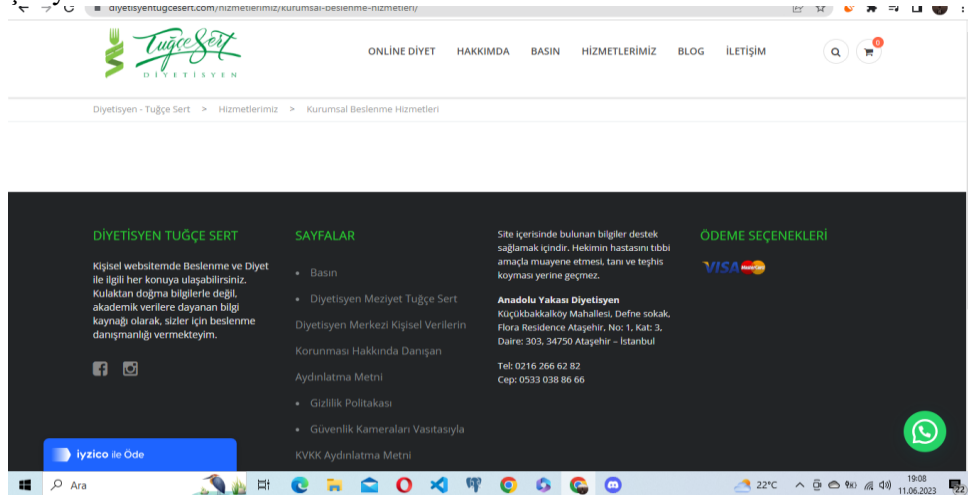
diyetisyentugcesert.com/hizmetlerimiz/kurumsal-beslenme-hizmetleri/

Tuğçe Sert
DİYETİSYEN

ONLİNE DİYET HAKKIMDA BASIN HİZMETLERİMİZ BLOG İLETİŞİM

0

Diyetisyen - Tuğçe Sert > Hizmetlerimiz > Kurumsal Beslenme Hizmetleri

DİYETİSYEN TUĞÇE SERT

Kişisel websitemde Beslenme ve Diyet ile ilgili her konuya ulaşabilirsiniz. Kulaktan doğma bilgilerle değil, akademik verilere dayanan bilgi kaynağı olarak, sizler için beslenme danışmanlığı vermekteyim.

SAYFALAR

• Basın

• Diyetisyen Meziyet Tuğçe Sert

Diyetisyen Merkezi Kişisel Verilerin Korunması Hakkında Danışan Aydınlatma Metni

• Gizlilik Politakası

• Güvenlik Kameraları Vasıtasıyla KVKK Aydınlatma Metni

Site içerisinde bulunan bilgiler destek sağlamak içindir. Hekimin hastasını tıbbi amaçla muayene etmesi, tanı ve teşhis koyması yerine geçmez.

Anadolu Yakası Diyetisyen
Küçükbakkalköy Mahallesi, Defne sokak, Flora Residence Ataşehir, No: 1, Kat: 3, Daire: 303, 34750 Ataşehir – İstanbul

Tel: 0216 266 62 82
Cep: 0533 038 86 66

ÖDEME SEÇENEKLERİ

VISA

iyzico ile Öde

Ara

22°C

19:08
11.06.2023